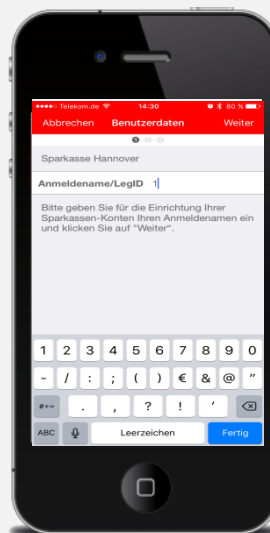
●●●●○ Telekom.de 14:30 80 %

Abbrechen Benutzerdaten Weiter

Sparkasse Hannover

Anmeldename/LegID 1

Bitte geben Sie für die Einrichtung Ihrer Sparkassen-Konten Ihren Anmeldenamen ein und klicken Sie auf "Weiter".

1 2 3 4 5 6 7 8 9 0
- / : ; ( ) € & @ "
#+= . , ? ! '
ABC Leerzeichen Fertig